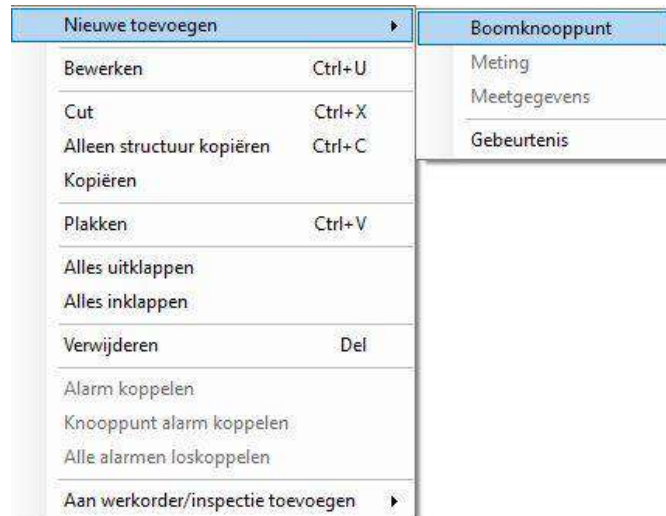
Nieuwe toevoegen

Bewerken Ctrl+U

Cut Ctrl+X
Alleen structuur kopiëren Ctrl+C
Kopiëren

Plakken Ctrl+V

Alles uitklappen
Alles inklappen

Verwijderen Del

Alarm koppelen
Knooppunt alarm koppelen
Alle alarmen loskoppelen

Aan werkorder/inspectie toevoegen

Boomknooppunt
Meting
Meetgegevens

Gebeurtenis